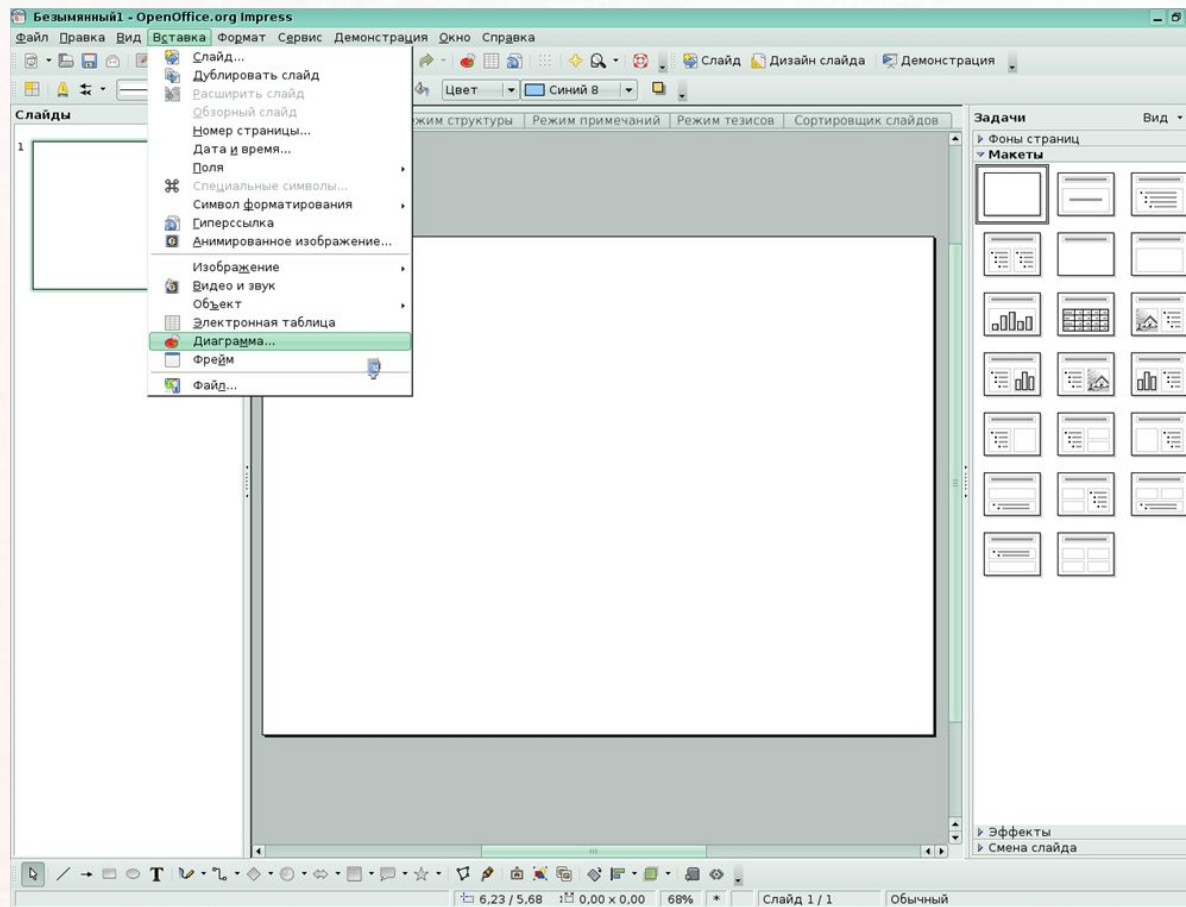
Безымянный1 - OpenOffice.org Impress

Файл Правка Вид Вставка Формат Сервис Демонстрация Окно Справка

Слайд Дизайн слайда Демонстрация

Цвет Синий 8

Слайды

1

Слайд...
Дублировать слайд
Расширить слайд
Обзорный слайд
Номер страницы...
Дата и время...
Поля
Специальные символы...
Символ форматирования
Гиперссылка
Анимированное изображение...
Изображение
Видео и звук
Объект
Электронная таблица
Диаграмма...
Фрейм
Файл...

жим структуры | Режим примечаний | Режим тезисов | Сортировщик слайдов

Задачи Вид
Фоны страниц
Макеты

Эффекты
Смена слайда

6,23 / 5,68 0,00 x 0,00 68% * Слайд 1 / 1 Обычный